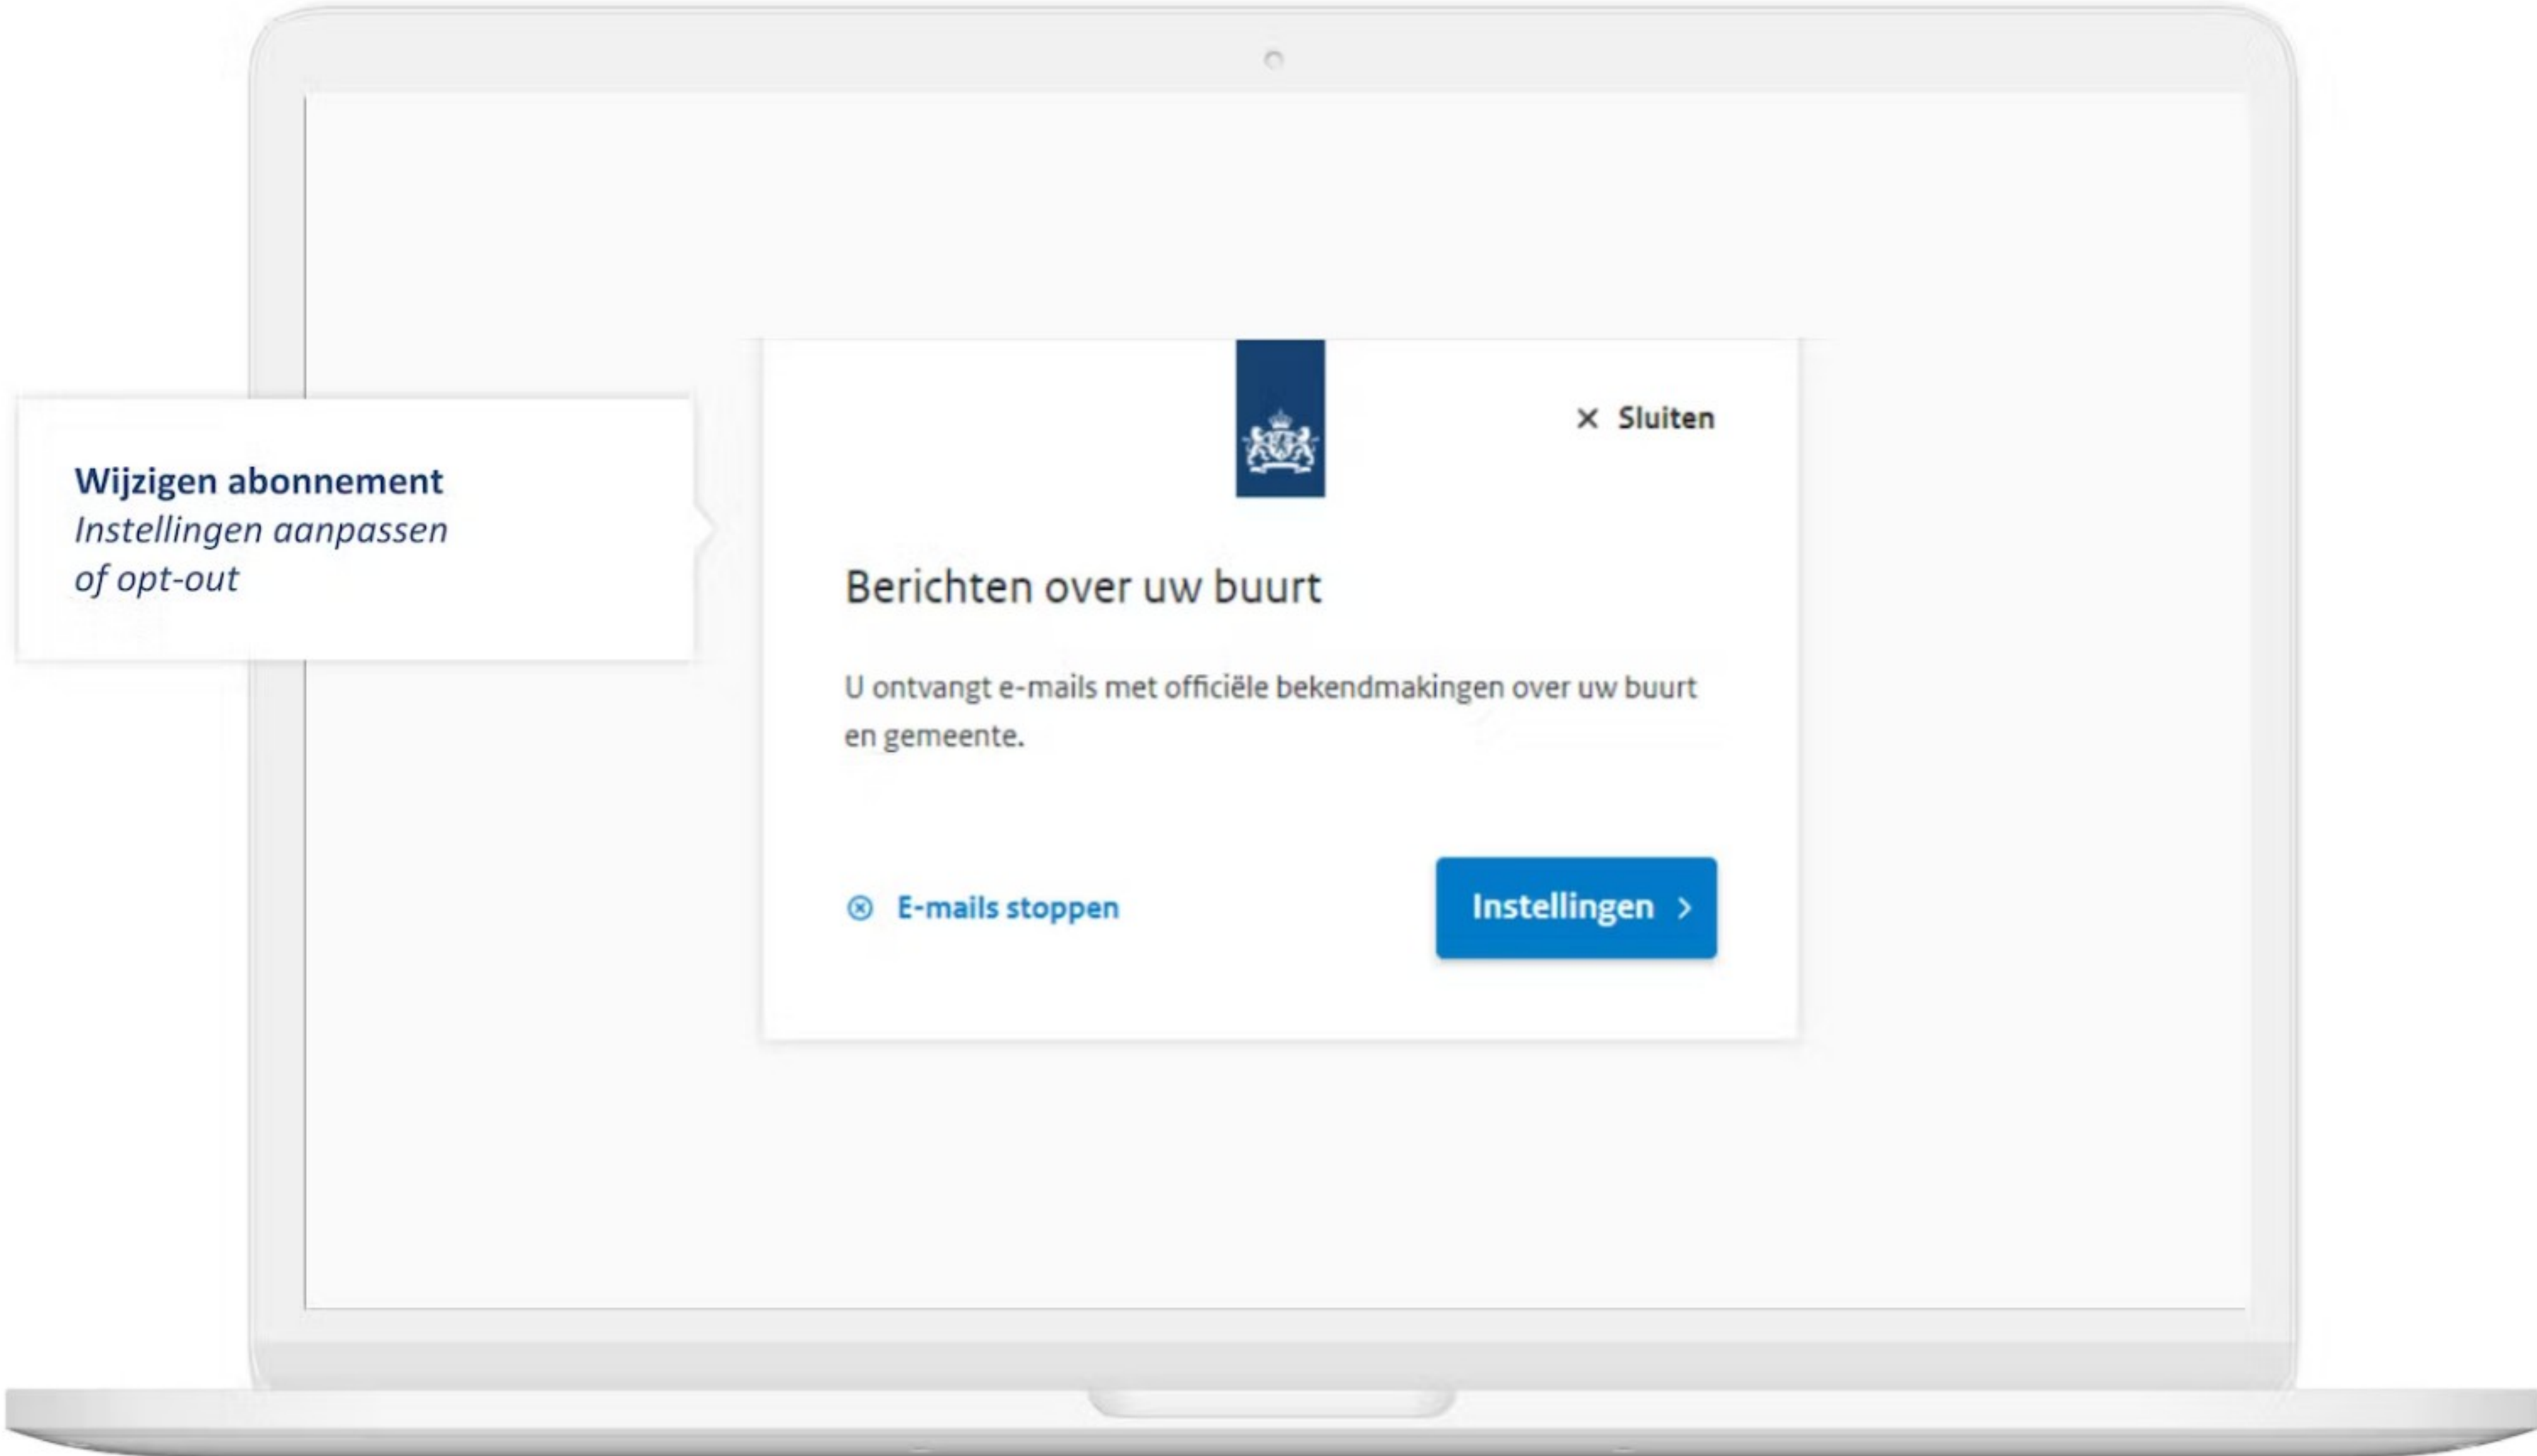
Wijzigen abonnement
*Instellingen aanpassen of opt-out*

✕ Sluiten

Berichten over uw buurt

U ontvangt e-mails met officiële bekendmakingen over uw buurt en gemeente.

E-mails stoppen

Instellingen ›